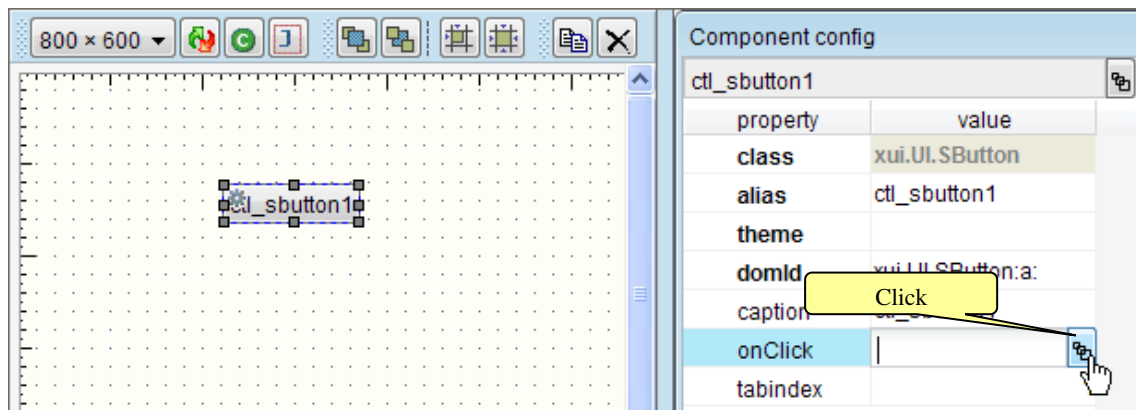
800 × 600

Component config

ctl_sbutton1

ctl_sbutton1

| property | value |
|---|---|
| class | xui.UI.SButton |
| alias | ctl_sbutton1 |
| theme | |
| domId | xui.UI.SButton:a: |
| caption | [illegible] |
| onClick | |
| tabindex | |

Click